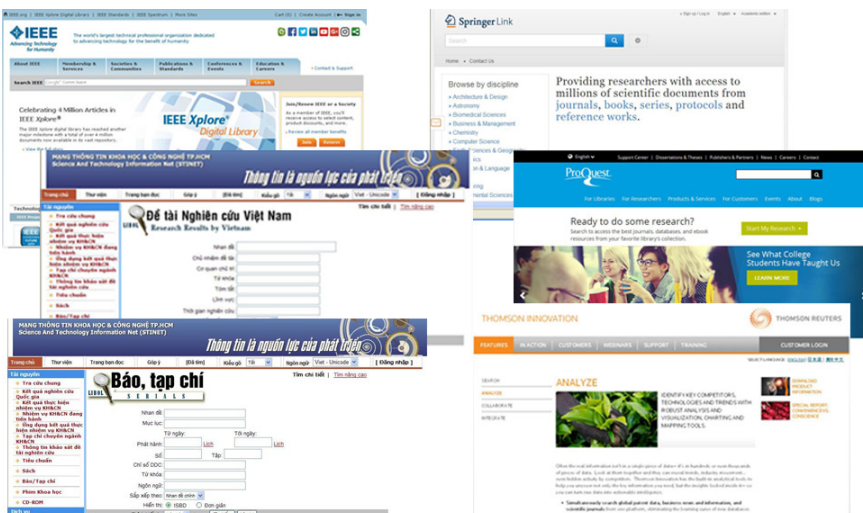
IEEE.org | IEEE Xplore Digital Library | IEEE Standards | IEEE Spectrum | More Sites

Cart (0) | Create Account | Sign In

IEEE
Advancing Technology for Humanity

The world's largest technical professional organization dedicated to advancing technology for the benefit of humanity

About IEEE | Membership & Services | Societies & Communities | Publications & Standards | Conferences & Events | Education & Careers

Contact & Support

Search IEEE

Search

Celebrating 4 Million Articles in IEEE Xplore®

IEEE Xplore® Digital Library

Join/Renew IEEE or a Society

Review all member benefits

Join | Renew

Springer Link

Sign up / Log in | English | Academic edition

Home › Contact Us

Browse by discipline

Architecture & Design
Astronomy
Biomedical Sciences
Business & Management
Chemistry
Computer Science

Providing researchers with access to millions of scientific documents from journals, books, series, protocols and reference works.

MẠNG THÔNG TIN KHOA HỌC & CÔNG NGHỆ TP.HCM
Science And Technology Information Net (STINET)

Thông tin là nguồn lực của phát triển

Trang chủ | Thư viện | Trang ban đọc | Góp ý | [Đã tìm] | Kiểu gõ: Tắt | Ngôn ngữ: Việt - Unicode | [ Đăng nhập ]

Tài nguyên
Tra cứu chung
Kết quả nghiên cứu Quốc gia
Kết quả thực hiện nhiệm vụ KH&CN
Nhiệm vụ KH&CN đang tiến hành
Ứng dụng kết quả thực hiện nhiệm vụ KH&CN
Tạp chí chuyên ngành KH&CN
Thông tin khảo sát đề tài nghiên cứu
Tiêu chuẩn
Sách
Báo/Tạp chí

Tìm chi tiết | Tìm nâng cao

Đề tài Nghiên cứu Việt Nam
Research Results by Vietnam

Nhan đề:
Chủ nhiệm đề tài:
Cơ quan chủ trì:
Từ khóa:
Tóm tắt:
Lĩnh vực:
Thời gian nghiên cứu:

English

Support Center | Dissertations & Theses | Publishers & Partners | News | Careers | Contact

ProQuest

For Librarians | For Researchers | Products & Services | For Customers | Events | About | Blogs

Ready to do some research?
Search to access the best journals, databases, and ebook resources from your favorite library's collection.

Start My Research

See What College Students Have Taught Us

LEARN MORE

THOMSON INNOVATION

THOMSON REUTERS

FEATURES | IN ACTION | CUSTOMERS | WEBINARS | SUPPORT | TRAINING | CUSTOMER LOGIN

SEARCH
ANALYZE
COLLABORATE
INTEGRATE

ANALYZE

IDENTIFY KEY COMPETITORS, TECHNOLOGIES AND TRENDS WITH ROBUST ANALYSIS AND VISUALIZATION, CHARTING AND MAPPING TOOLS.

DOWNLOAD PRODUCT INFORMATION

SPECIAL REPORT: CONVERGENCE

MẠNG THÔNG TIN KHOA HỌC & CÔNG NGHỆ TP.HCM
Science And Technology Information Net (STINET)

Thông tin là nguồn lực của phát triển

Trang chủ | Thư viện | Trang ban đọc | Góp ý | [Đã tìm] | Kiểu gõ: Tắt | Ngôn ngữ: Việt - Unicode | [ Đăng nhập ]

Tài nguyên
Tra cứu chung
Kết quả nghiên cứu Quốc gia
Kết quả thực hiện nhiệm vụ KH&CN
Nhiệm vụ KH&CN đang tiến hành
Ứng dụng kết quả thực hiện nhiệm vụ KH&CN
Tạp chí chuyên ngành KH&CN
Thông tin khảo sát đề tài nghiên cứu
Tiêu chuẩn
Sách
Báo/Tạp chí
Phim Khoa học
CD-ROM

Tìm chi tiết | Tìm nâng cao

Báo, tạp chí
SERIALS

Nhan đề:
Mục lục:
Từ ngày: | Tới ngày:
Phát hành: | Lịch | Lịch
Số: | Tập:
Chỉ số DDC:
Từ khóa:
Ngôn ngữ:
Sắp xếp theo: Nhan đề chính
Hiển thị: ISBD | Đơn giản